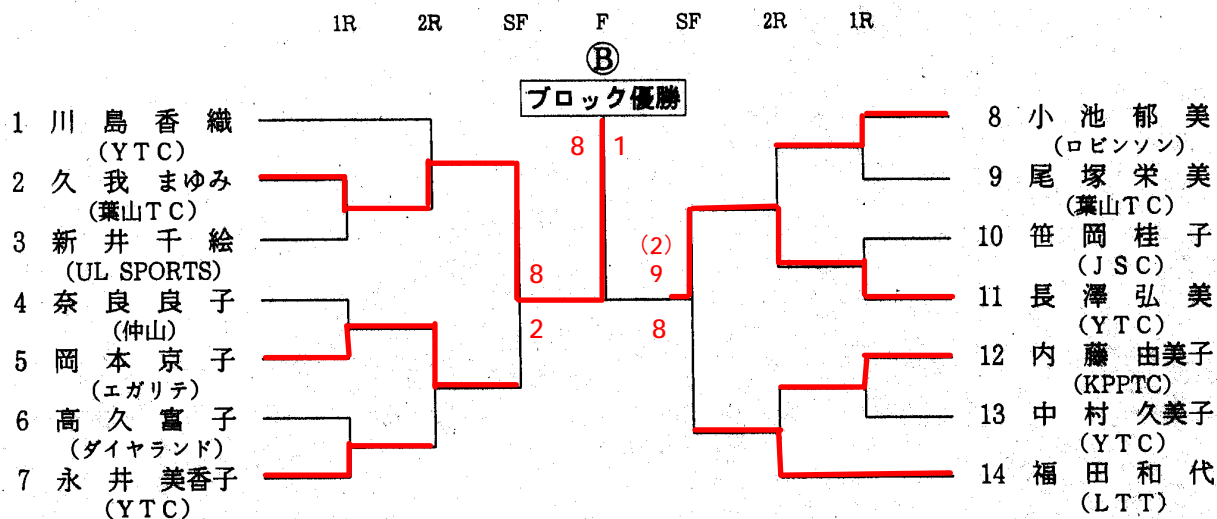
1R 2R SF F SF 2R 1R

Ⓑ

ブロック優勝

1 川島香織 (YTC)
2 久我まゆみ (葉山TC)
3 新井千絵 (UL SPORTS)
4 奈良良子 (仲山)
5 岡本京子 (エガリテ)
6 高久富子 (ダイヤランド)
7 永井美香子 (YTC)

8 1

8
2

(2)
9
8

8 小池郁美 (ロビンソン)
9 尾塚栄美 (葉山TC)
10 笹岡桂子 (JSC)
11 長澤弘美 (YTC)
12 内藤由美子 (KPPTC)
13 中村久美子 (YTC)
14 福田和代 (LTT)